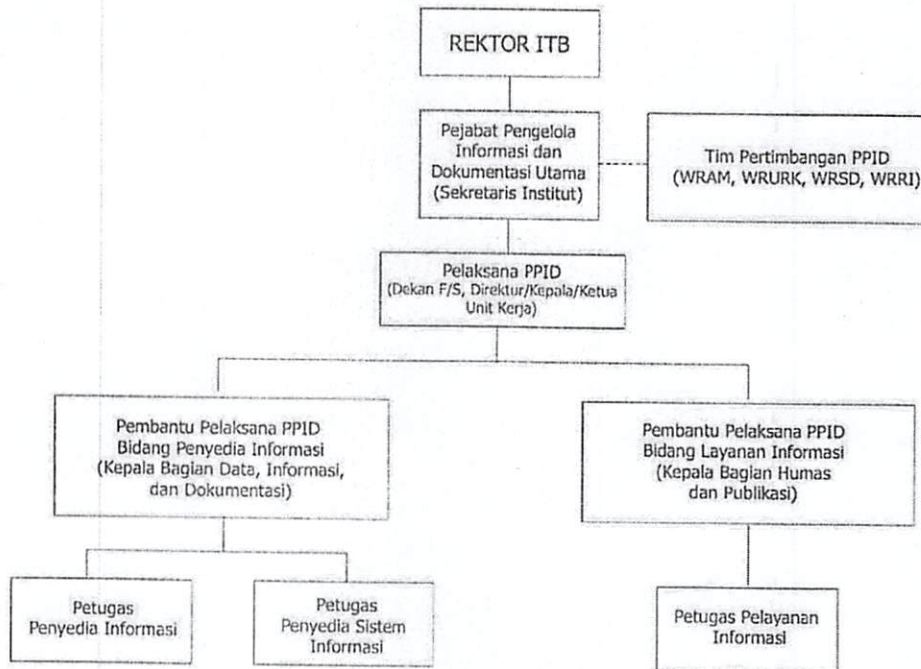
REKTOR ITB

Pejabat Pengelola Informasi dan Dokumentasi Utama (Sekretaris Institut)

Tim Pertimbangan PPID (WRAM, WRURK, WRSD, WRRI)

Pelaksana PPID (Dekan F/S, Direktur/Kepala/Ketua Unit Kerja)

Pembantu Pelaksana PPID Bidang Penyedia Informasi (Kepala Bagian Data, Informasi, dan Dokumentasi)

Pembantu Pelaksana PPID Bidang Layanan Informasi (Kepala Bagian Humas dan Publikasi)

Petugas Penyedia Informasi

Petugas Penyedia Sistem Informasi

Petugas Pelayanan Informasi